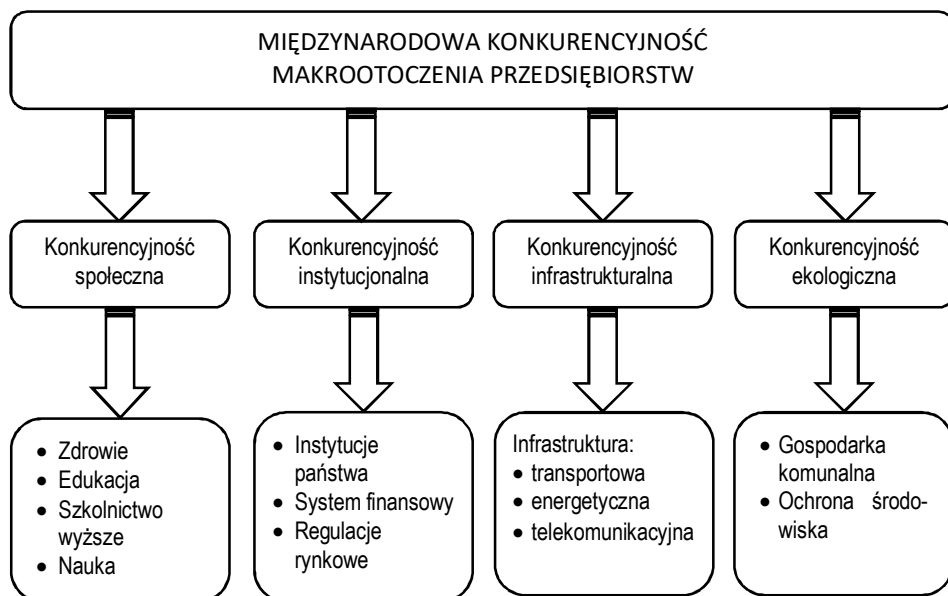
MIĘDZYNARODOWA KONKURENCYJNOŚĆ MAKROOTOCZENIA PRZEDSIĘBIORSTW

Konkurencyjność społeczna

Konkurencyjność instytucjonalna

Konkurencyjność infrastrukturalna

Konkurencyjność ekologiczna

- Zdrowie
- Edukacja
- Szkolnictwo wyższe
- Nauka

- Instytucje państwa
- System finansowy
- Regulacje rynkowe

Infrastruktura:
- transportowa
- energetyczna
- telekomunikacyjna

- Gospodarka komunalna
- Ochrona środowiska